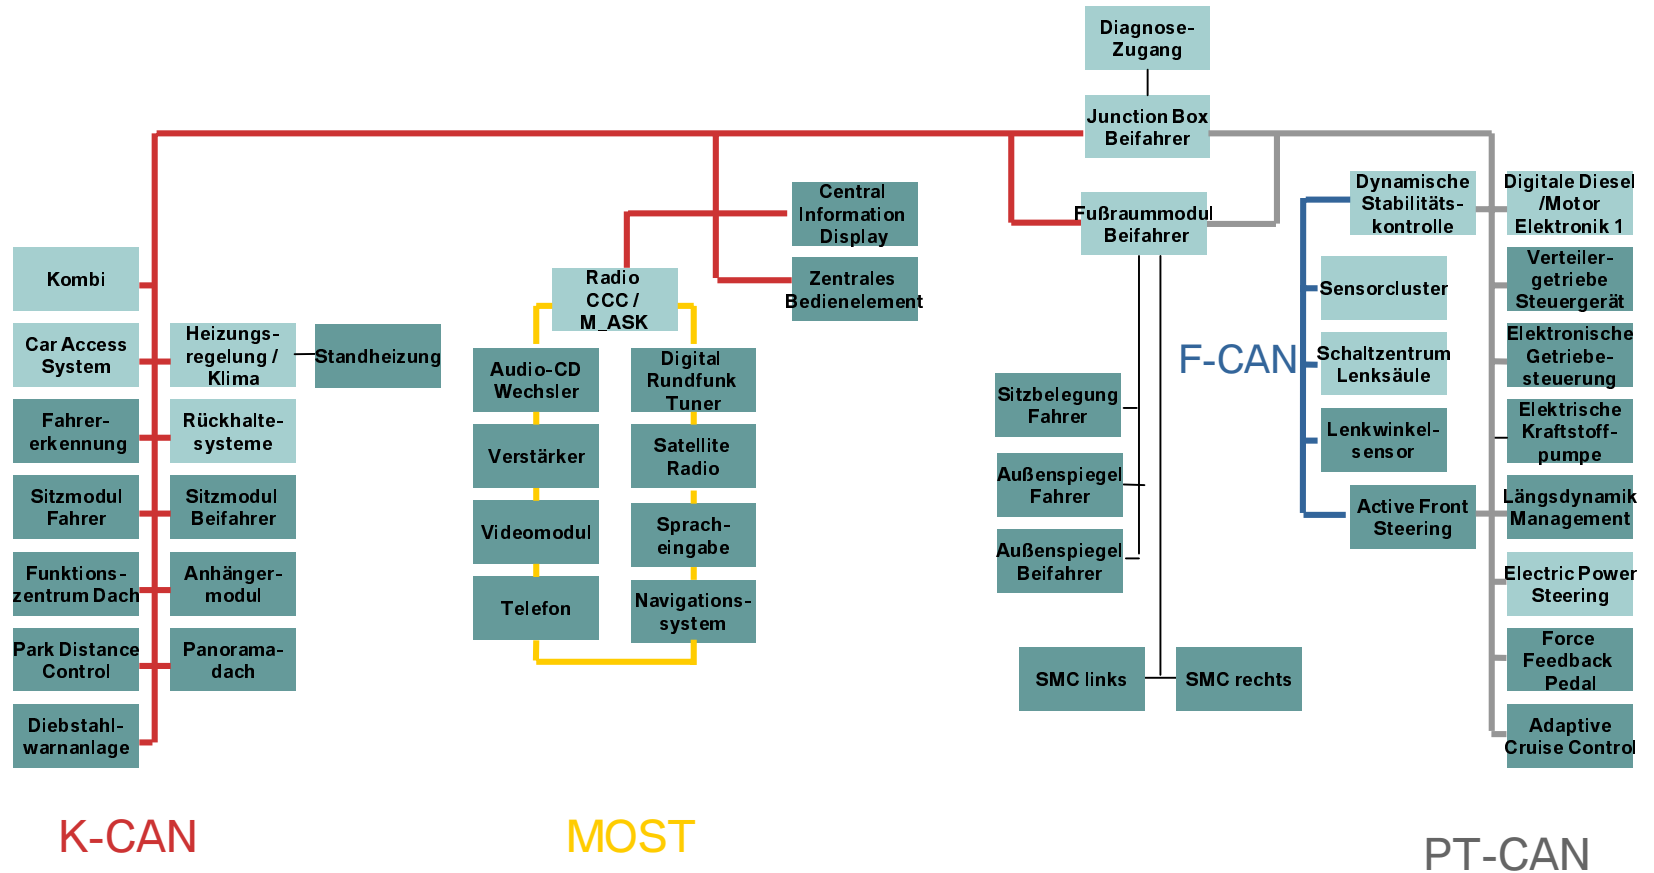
Diagnose-Zugang

Junction Box Beifahrer

Central Information Display

Zentrales Bedienelement

Fußraummodul Beifahrer

Radio CCC / M_ASK

Kombi

Car Access System

Heizungs-regelung / Klima

Standheizung

Fahrer-erkennung

Rückhalte-systeme

Sitzmodul Fahrer

Sitzmodul Beifahrer

Funktions-zentrum Dach

Anhänger-modul

Park Distance Control

Panorama-dach

Diebstahl-warnanlage

Audio-CD Wechsler

Digital Rundfunk Tuner

Verstärker

Satellite Radio

Videomodul

Sprach-eingabe

Telefon

Navigations-system

Sitzbelegung Fahrer

Außenspiegel Fahrer

Außenspiegel Beifahrer

SMC links

SMC rechts

F-CAN

Dynamische Stabilitäts-kontrolle

Sensorcluster

Schaltzentrum Lenksäule

Lenkwinkel-sensor

Active Front Steering

Digitale Diesel /Motor Elektronik 1

Verteiler-getriebe Steuergerät

Elektronische Getriebe-steuerung

Elektrische Kraftstoff-pumpe

Längsdynamik Management

Electric Power Steering

Force Feedback Pedal

Adaptive Cruise Control

K-CAN

MOST

PT-CAN